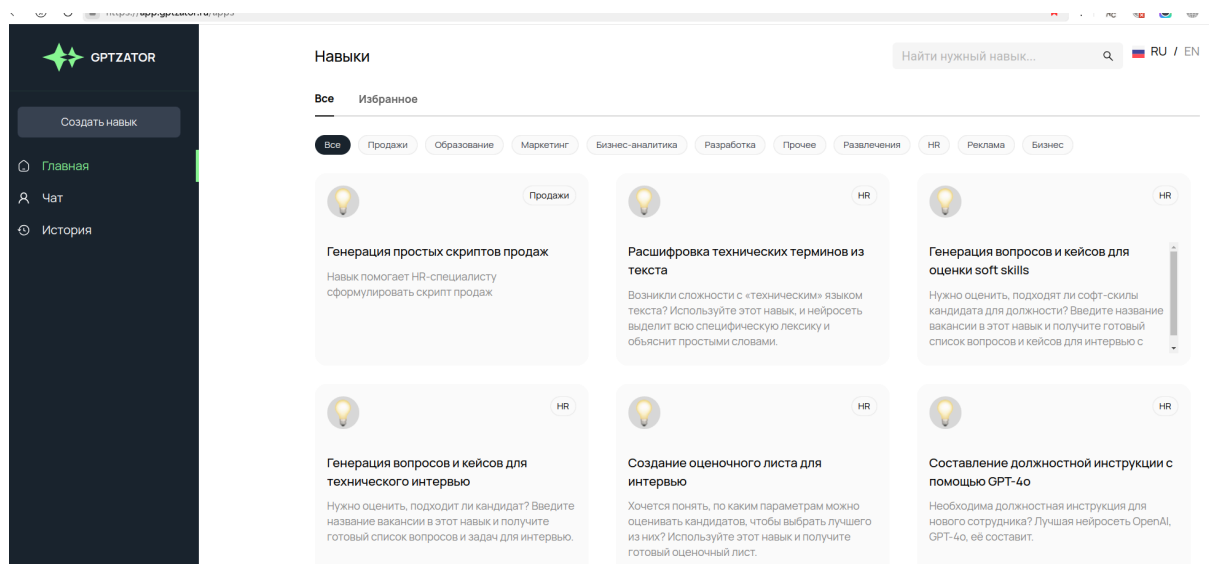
https://app.gptzator.ru/apps

GPTZATOR

Создать навык

Главная
Чат
История

Навыки

Найти нужный навык...

RU / EN

Все
Избранное

Все
Продажи
Образование
Маркетинг
Бизнес-аналитика
Разработка
Прочее
Развлечения
HR
Реклама
Бизнес

Продажи
Генерация простых скриптов продаж
Навык помогает HR-специалисту сформулировать скрипт продаж

HR
Расшифровка технических терминов из текста
Возникли сложности с «техническим» языком текста? Используйте этот навык, и нейросеть выделит всю специфическую лексику и объяснит простыми словами.

HR
Генерация вопросов и кейсов для оценки soft skills
Нужно оценить, подходят ли софт-скилы кандидата для должности? Введите название вакансии в этот навык и получите готовый список вопросов и кейсов для интервью с

HR
Генерация вопросов и кейсов для технического интервью
Нужно оценить, подходит ли кандидат? Введите название вакансии в этот навык и получите готовый список вопросов и задач для интервью.

HR
Создание оценочного листа для интервью
Хочется понять, по каким параметрам можно оценивать кандидатов, чтобы выбрать лучшего из них? Используйте этот навык и получите готовый оценочный лист.

HR
Составление должностной инструкции с помощью GPT-4o
Необходима должностная инструкция для нового сотрудника? Лучшая нейросеть OpenAI, GPT-4o, её составит.